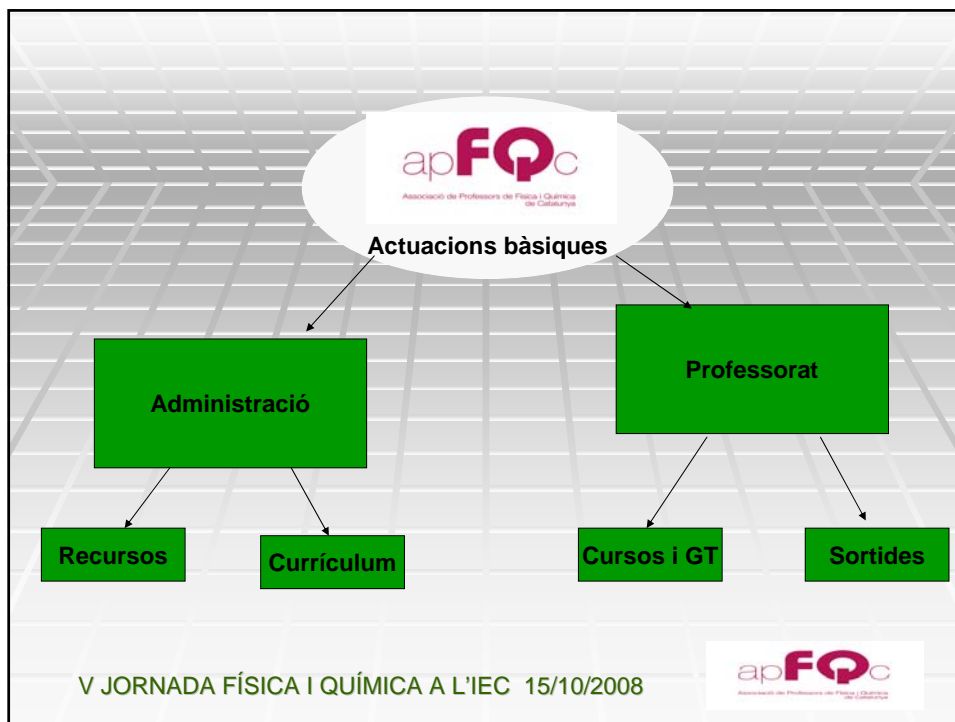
apFQc
Associació de Professors de Física i Química de Catalunya

Actuacions bàsiques

Administració

Professorat

Recursos

Currículum

Cursos i GT

Sortides

V JORNADA FÍSICA I QUÍMICA A L'IEC 15/10/2008

apFQc
Associació de Professors de Física i Química de Catalunya